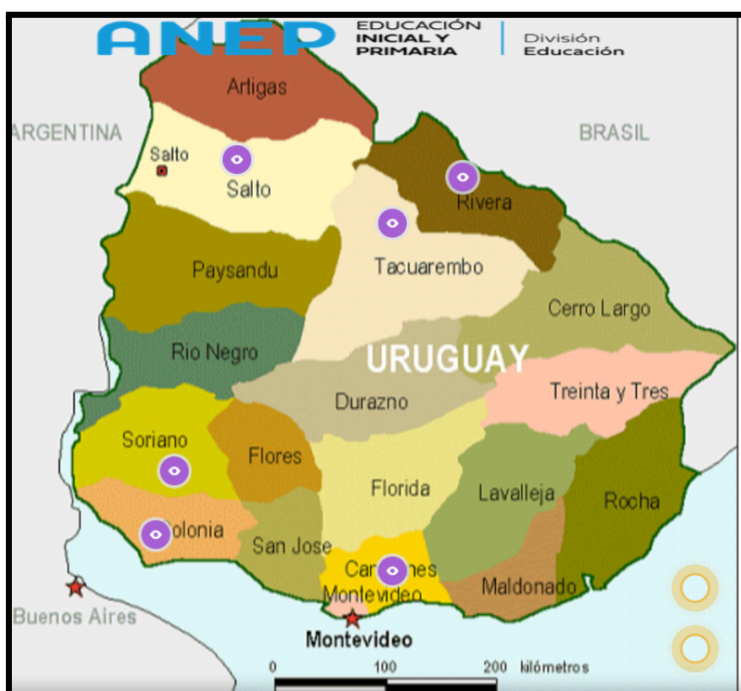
ANEP EDUCACIÓN INICIAL Y PRIMARIA | División Educación

ARGENTINA

BRASIL

Artigas

Salto

Salto

Rivera

Tacuarembo

Paysandu

Cerro Largo

Rio Negro

URUGUAY

Treinta y Tres

Durazno

Soriano

Flores

Florida

Lavalleja

Rocha

olonia

San Jose

Can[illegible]nes

Montevideo

Maldonado

Buenos Aires

Montevideo

0 100 200 kilómetros